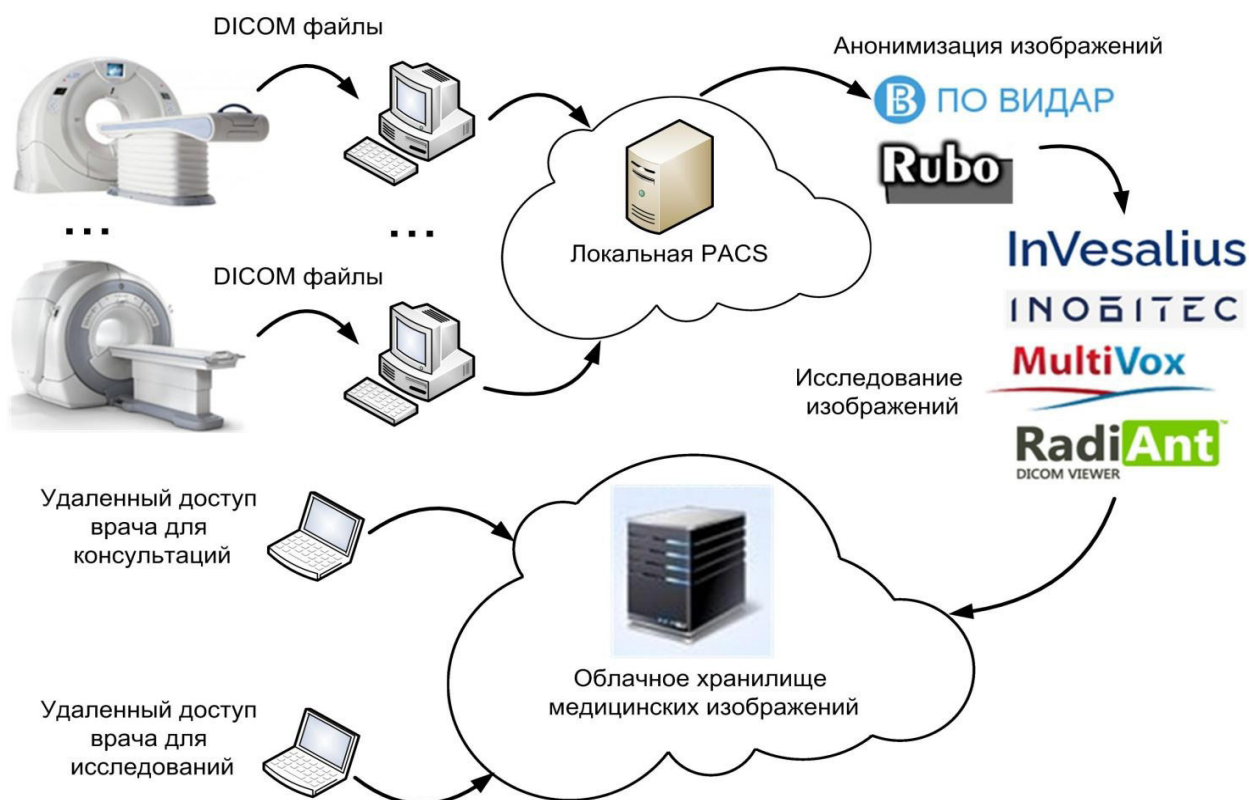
DICOM файлы

...

...

DICOM файлы

Локальная PACS

Анонимизация изображений

ПО ВИДАР

Rubo

InVesalius

INOBITEC

MultiVox

Исследование изображений

RadiAnt DICOM VIEWER

Удаленный доступ врача для консультаций

Удаленный доступ врача для исследований

Облачное хранилище медицинских изображений